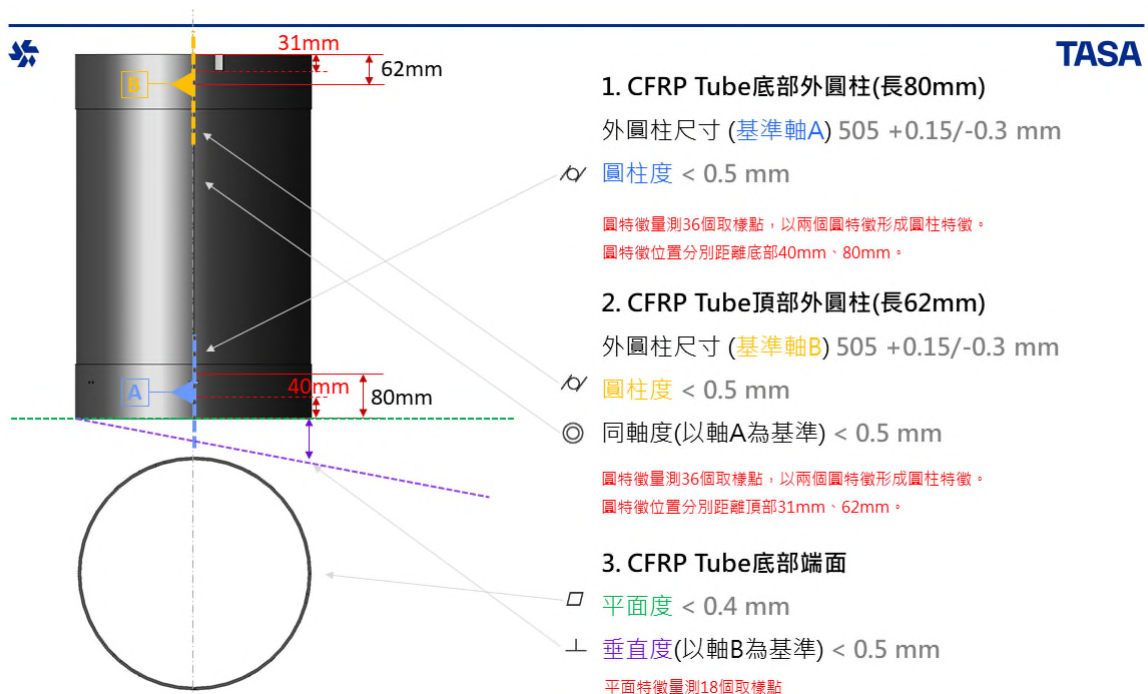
TASA

31mm

62mm

B

A

40mm

80mm

1. CFRP Tube底部外圓柱(長80mm)

外圓柱尺寸 (基準軸A) 505 +0.15/-0.3 mm

圓柱度 < 0.5 mm

圓特徵量測36個取樣點，以兩個圓特徵形成圓柱特徵。
圓特徵位置分別距離底部40mm、80mm。

2. CFRP Tube頂部外圓柱(長62mm)

外圓柱尺寸 (基準軸B) 505 +0.15/-0.3 mm

圓柱度 < 0.5 mm

同軸度(以軸A為基準) < 0.5 mm

圓特徵量測36個取樣點，以兩個圓特徵形成圓柱特徵。
圓特徵位置分別距離頂部31mm、62mm。

3. CFRP Tube底部端面

平面度 < 0.4 mm

垂直度(以軸B為基準) < 0.5 mm

平面特徵量測18個取樣點